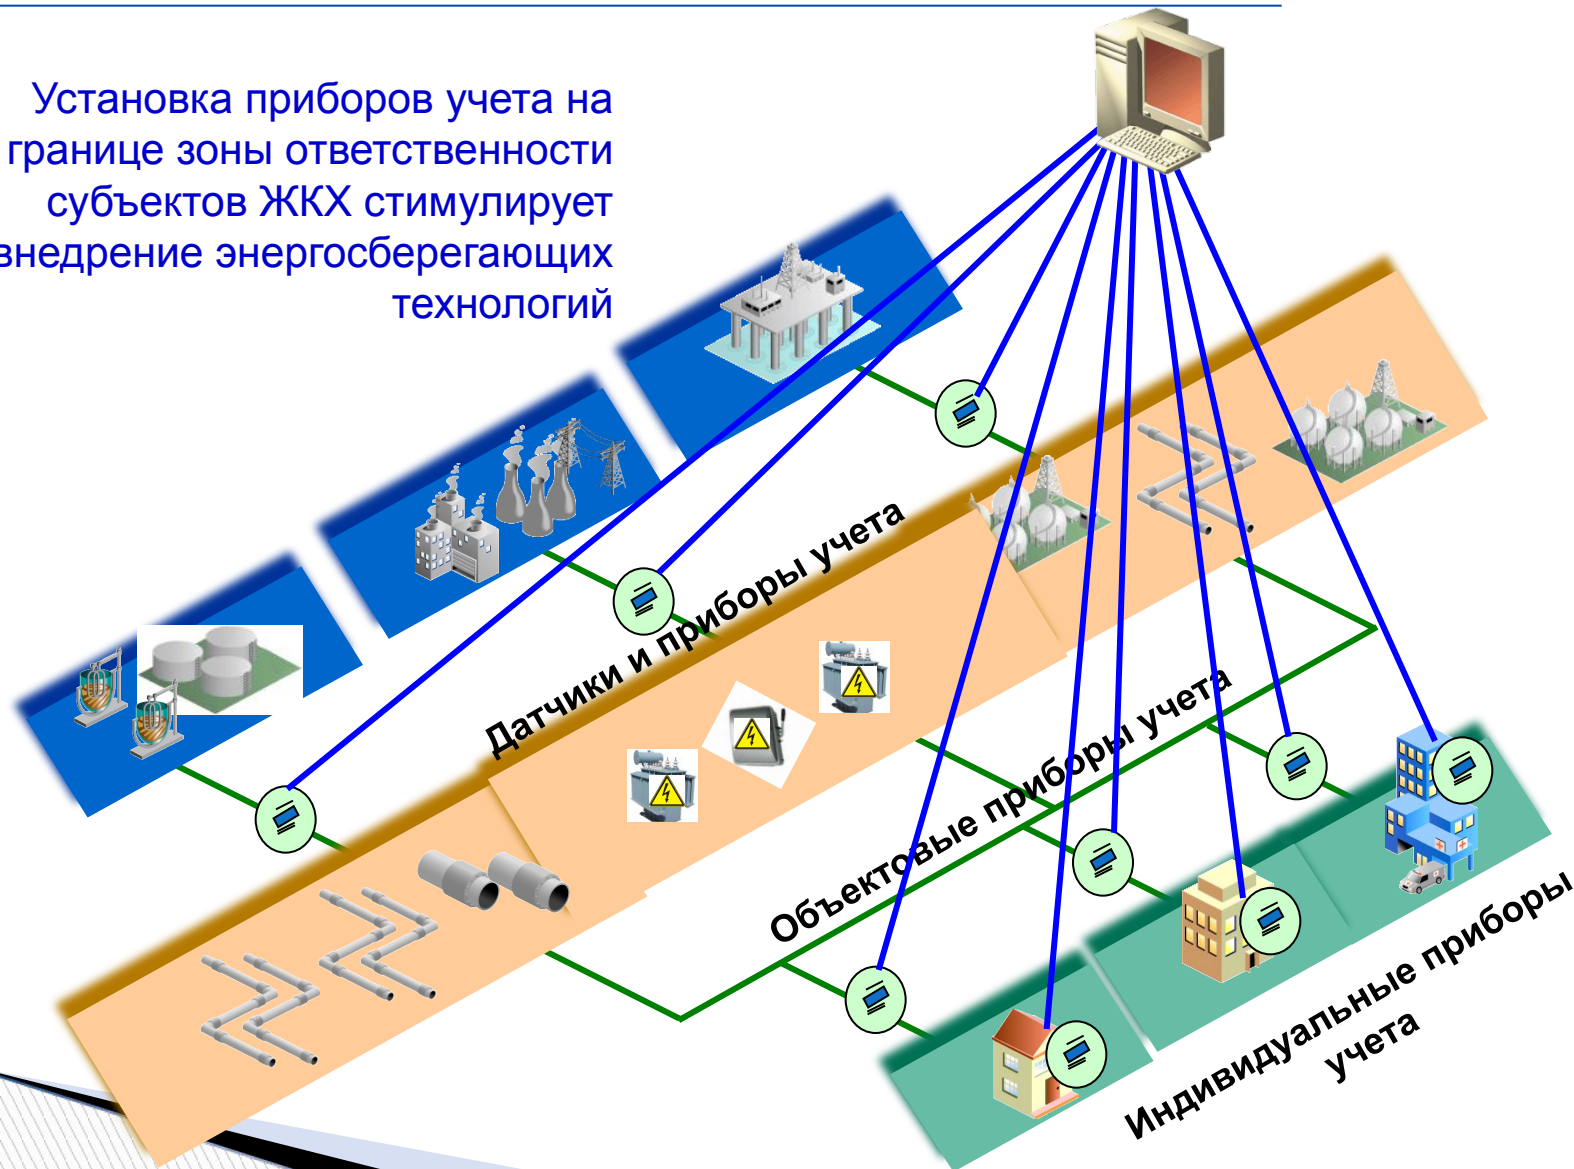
Установка приборов учета на границе зоны ответственности субъектов ЖКХ стимулирует внедрение энергосберегающих технологий

Датчики и приборы учета

Объектовые приборы учета

Индивидуальные приборы учета